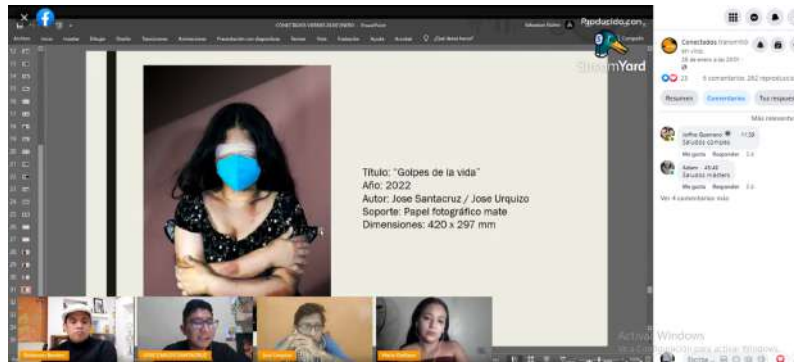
Producido con
StreamYard

Título: "Golpes de la vida"
Año: 2022
Autor: Jose Santacruz / Jose Urquizo
Soporte: Papel fotográfico mate
Dimensiones: 420 x 297 mm

Conectados transmitió en vivo.
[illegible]
23 · 9 comentarios 282 reproducciones
Resumen Comentarios Tus respuestas
Más relevantes
Jeffrey Guerrero
Saludos cumpas
Me gusta Responder
Saludos maestro
Me gusta Responder
Ver 4 comentarios más

Activar Windows
Ve a Configuración para activar Windows.
Escribe...